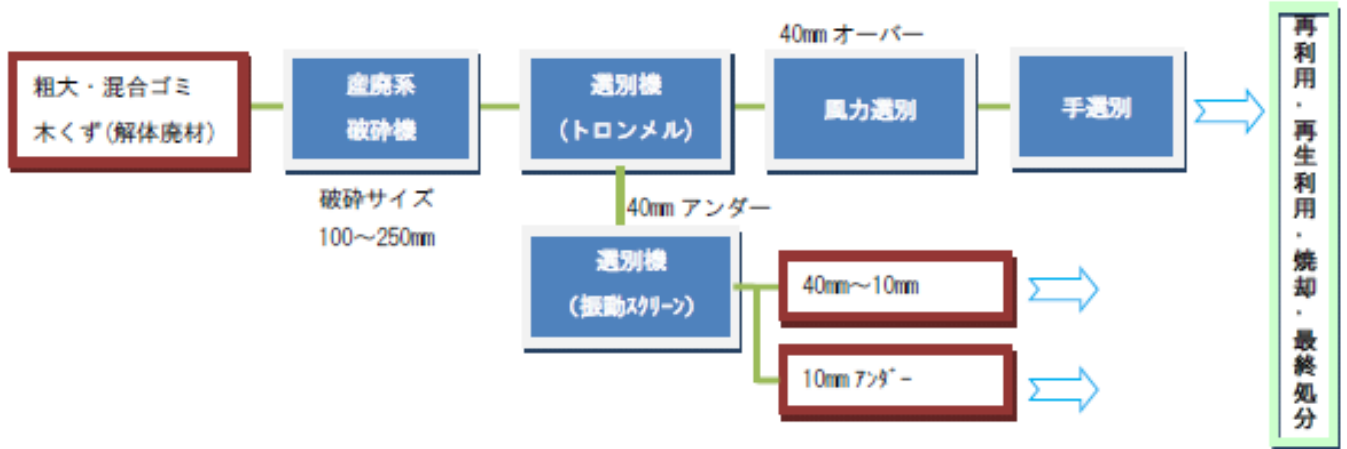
粗大・混合ゴミ
木くず(解体廃材)

産廃系
破砕機

破砕サイズ
100～250mm

選別機
(トロンメル)

40mm オーバー

風力選別

手選別

40mm アンダー

選別機
(振動スクリーン)

40mm～10mm

10mm アンダー

再利用・再生利用・焼却・最終処分